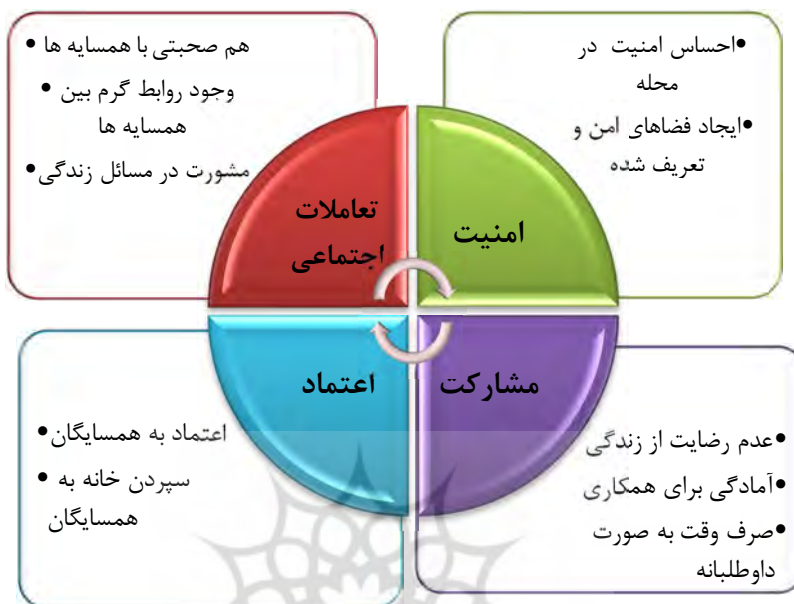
• هم صحبتی با همسایه ها
• وجود روابط گرم بین همسایه ها
• مشورت در مسائل زندگی

• احساس امنیت در محله
• ایجاد فضاهای امن و تعریف شده

تعاملات اجتماعی

امنیت

اعتماد

مشارکت

• اعتماد به همسایگان
• سپردن خانه به همسایگان

• عدم رضایت از زندگی
• آمادگی برای همکاری
• صرف وقت به صورت داوطلبانه